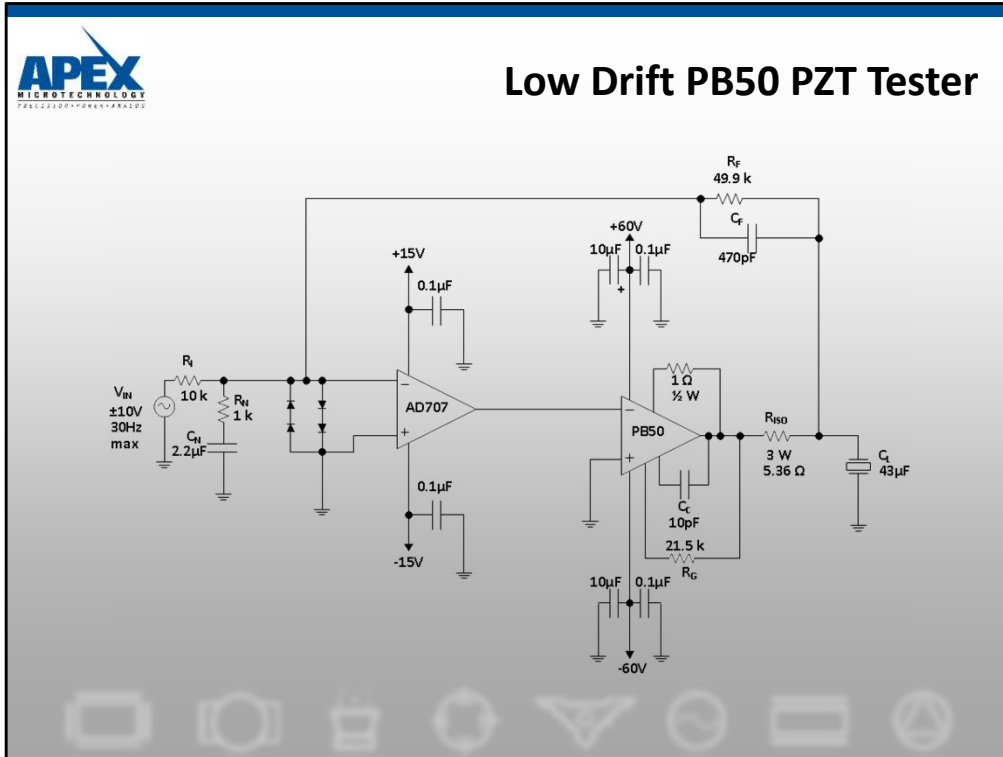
APEX
MICROTECHNOLOGY
PRECISION • POWER • ANALOG

Low Drift PB50 PZT Tester

$R_F$
49.9 k
$C_F$
470pF
+60V
10µF
0.1µF
+
+15V
0.1µF
$R_I$
10 k
$V_{IN}$
±10V
30Hz
max
$R_N$
1 k
$C_N$
2.2µF
AD707
−
+
0.1µF
-15V
1 Ω
½ W
PB50
−
+
$R_{ISO}$
3 W
5.36 Ω
$C_L$
43µF
$C_C$
10pF
21.5 k
$R_G$
10µF
0.1µF
-60V